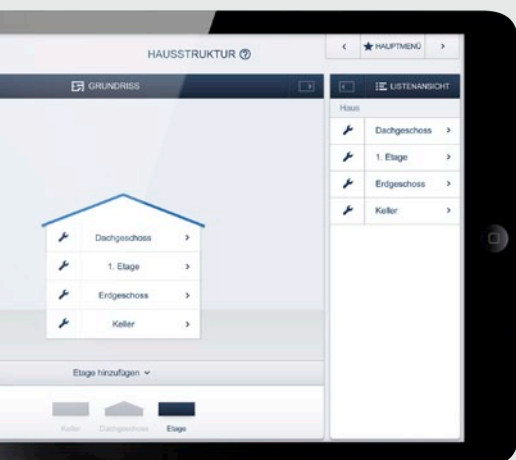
HAUSSTRUKTUR ⓘ

‹ HAUPTMENÜ ›

GRUNDRISS

LISTENANSICHT

Haus

Dachgeschoss ›

1. Etage ›

Erdgeschoss ›

Keller ›

Dachgeschoss ›

1. Etage ›

Erdgeschoss ›

Keller ›

Etage hinzufügen ⌄

Keller Dachgeschoss Etage